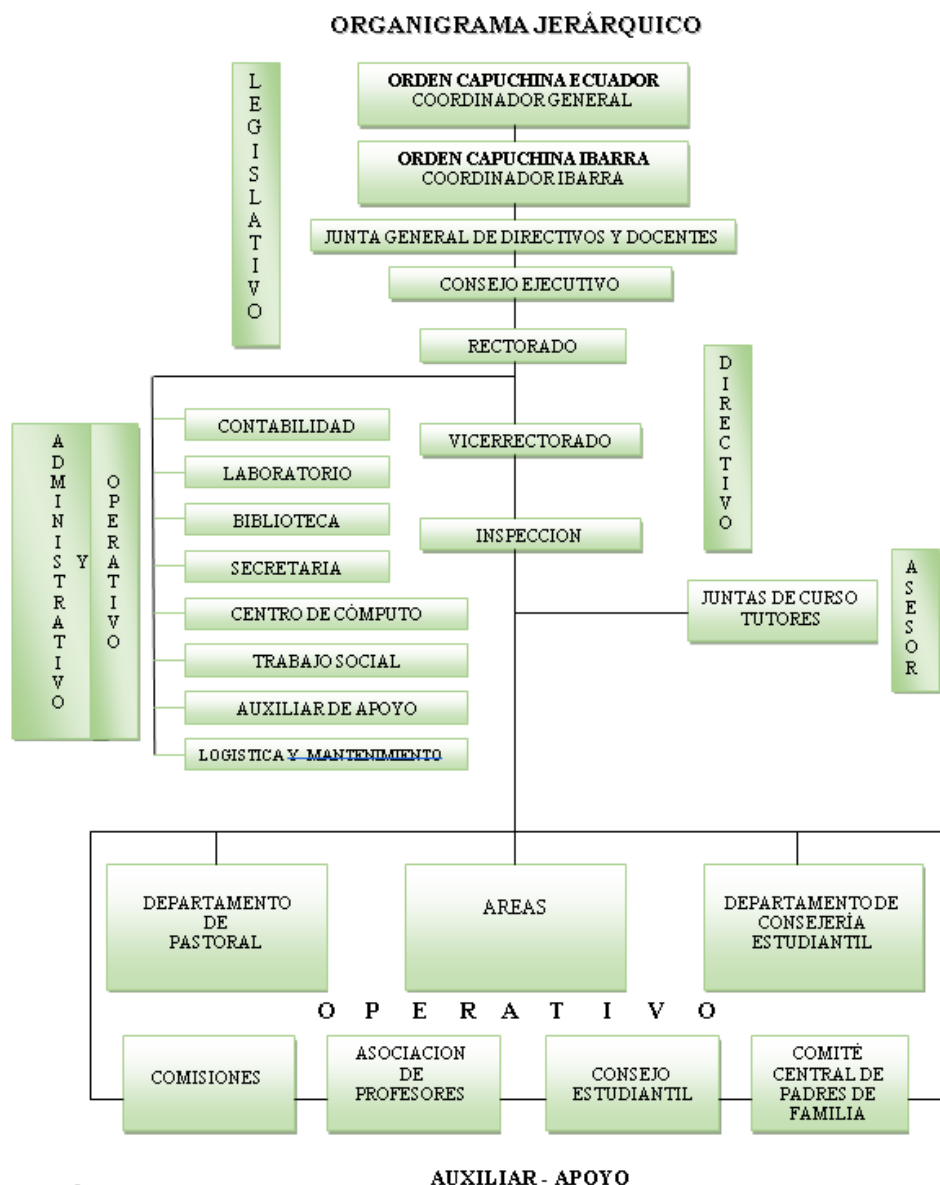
ORGANIGRAMA JERÁRQUICO

LEGISLATIVO

ORDEN CAPUCHINA ECUADOR
COORDINADOR GENERAL

ORDEN CAPUCHINA IBARRA
COORDINADOR IBARRA

JUNTA GENERAL DE DIRECTIVOS Y DOCENTES

CONSEJO EJECUTIVO

RECTORADO

DIRECTIVO

ADMINISTRATIVO Y OPERATIVO

CONTABILIDAD

LABORATORIO

BIBLIOTECA

SECRETARIA

CENTRO DE CÒMPUTO

TRABAJO SOCIAL

AUXILIAR DE APOYO

LOGISTICA Y MANTENIMIENTO

VICERRECTORADO

INSPECCION

JUNTAS DE CURSO
TUTORES

ASESOR

DEPARTAMENTO DE PASTORAL

AREAS

DEPARTAMENTO DE CONSEJERÍA ESTUDIANTIL

O P E R A T I V O

COMISIONES

ASOCIACION DE PROFESORES

CONSEJO ESTUDIANTIL

COMITÉ CENTRAL DE PADRES DE FAMILIA

AUXILIAR - APOYO